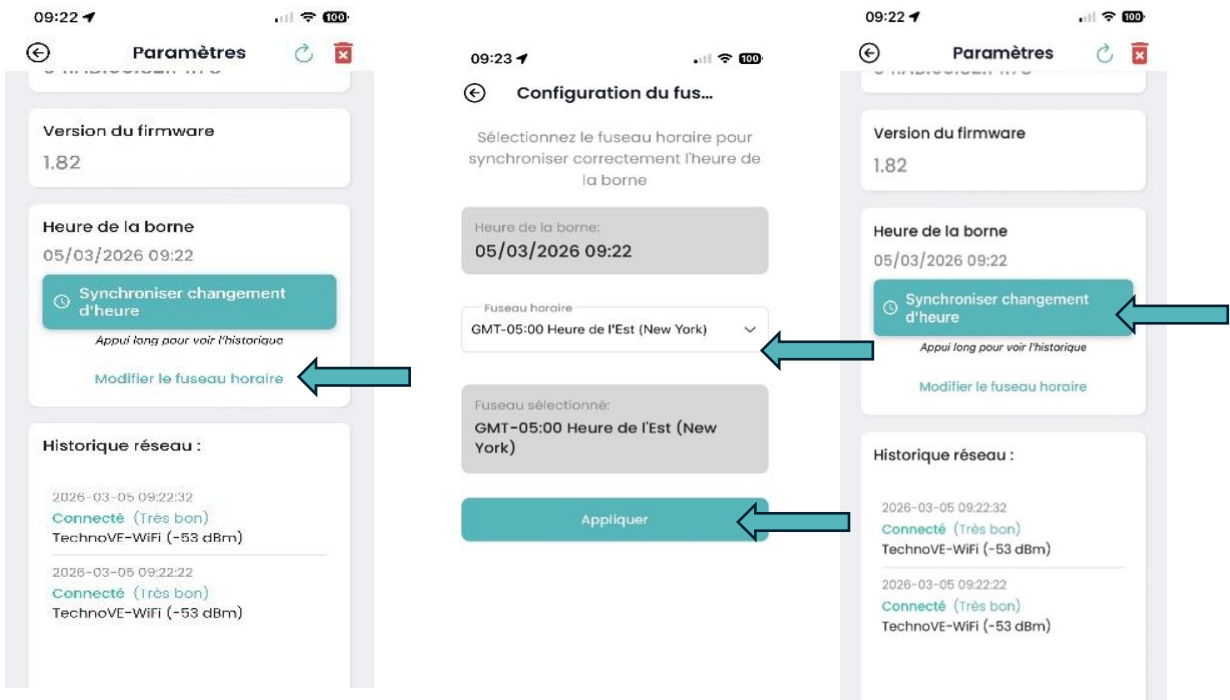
09:22

100

Paramètres

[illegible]

Version du firmware

1.82

Heure de la borne

05/03/2026 09:22

Synchroniser changement d'heure

Appui long pour voir l'historique

Modifier le fuseau horaire

Historique réseau :

2026-03-05 09:22:32

Connecté (Très bon)

TechnoVE-WiFi (-53 dBm)

2026-03-05 09:22:22

Connecté (Très bon)

TechnoVE-WiFi (-53 dBm)

09:23

100

Configuration du fus...

Sélectionnez le fuseau horaire pour synchroniser correctement l'heure de la borne

Heure de la borne:

05/03/2026 09:22

Fuseau horaire

GMT-05:00 Heure de l'Est (New York)

Fuseau sélectionné:

GMT-05:00 Heure de l'Est (New York)

Appliquer

09:22

100

Paramètres

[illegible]

Version du firmware

1.82

Heure de la borne

05/03/2026 09:22

Synchroniser changement d'heure

Appui long pour voir l'historique

Modifier le fuseau horaire

Historique réseau :

2026-03-05 09:22:32

Connecté (Très bon)

TechnoVE-WiFi (-53 dBm)

2026-03-05 09:22:22

Connecté (Très bon)

TechnoVE-WiFi (-53 dBm)